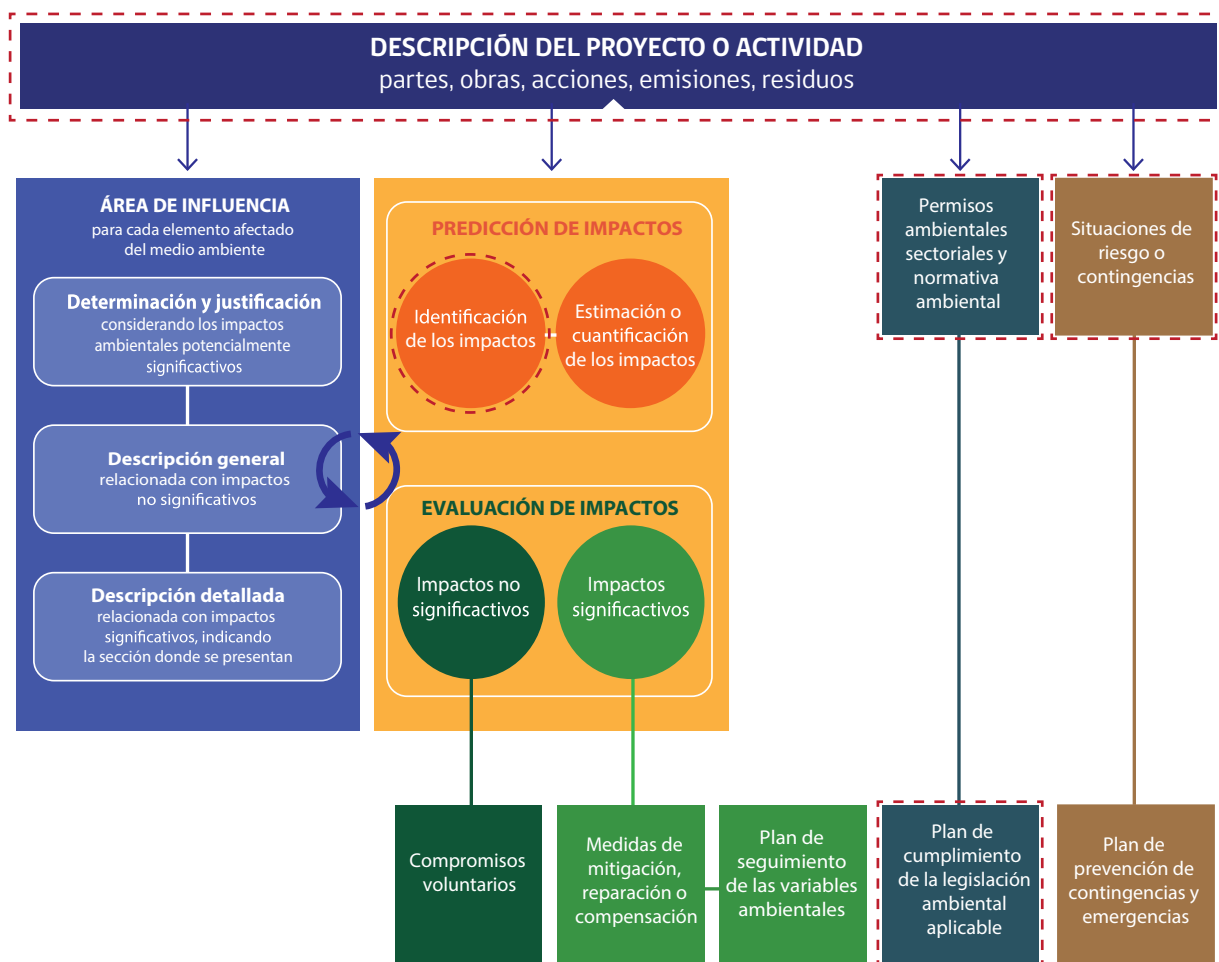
DESCRIPCIÓN DEL PROYECTO O ACTIVIDAD
partes, obras, acciones, emisiones, residuos

ÁREA DE INFLUENCIA
para cada elemento afectado del medio ambiente

Determinación y justificación
considerando los impactos ambientales potencialmente significactivos

Descripción general
relacionada con impactos no significativos

Descripción detallada
relacionada con impactos significativos, indicando la sección donde se presentan

PREDICCIÓN DE IMPACTOS

Identificación de los impactos

Estimación o cuantificación de los impactos

EVALUACIÓN DE IMPACTOS

Impactos no significactivos

Impactos significactivos

Permisos ambientales sectoriales y normativa ambiental

Situaciones de riesgo o contingencias

Compromisos voluntarios

Medidas de mitigación, reparación o compensación

Plan de seguimiento de las variables ambientales

Plan de cumplimiento de la legislación ambiental aplicable

Plan de prevención de contingencias y emergencias